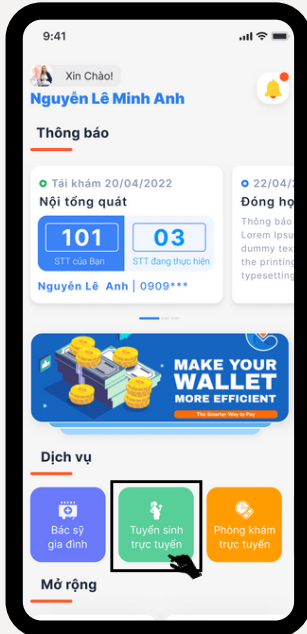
9:41

Xin Chào!

Nguyễn Lê Minh Anh

Thông báo

Tái khám 20/04/2022

Nội tổng quát

101

STT của Bạn

03

STT đang thực hiện

Nguyễn Lê Anh | 0909***

22/04/

Đóng họ

Thông báo
Lorem Ipsu
dummy tex
the printin
typesetting

MAKE YOUR WALLET MORE EFFICIENT

The Smarter Way to Pay

Dịch vụ

Bác sỹ gia đình

Tuyển sinh trực tuyến

Phòng khám trực tuyến

Mở rộng